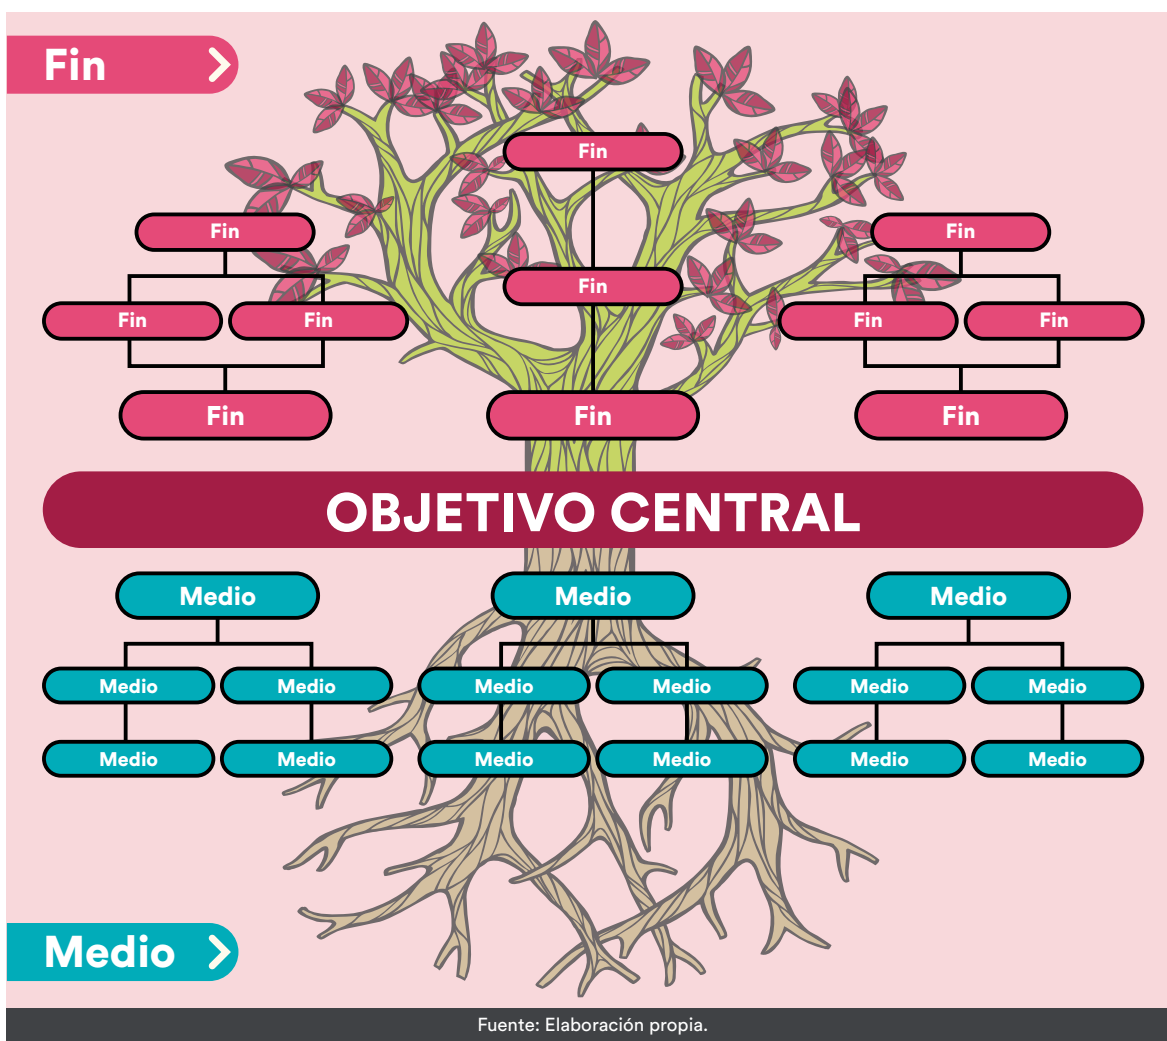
Fin

Fin

Fin

Fin

Fin

Fin

Fin

Fin

Fin

Fin

Fin

Fin

OBJETIVO CENTRAL

Medio

Medio

Medio

Medio

Medio

Medio

Medio

Medio

Medio

Medio

Medio

Medio

Medio

Medio

Medio

Medio

Fuente: Elaboración propia.